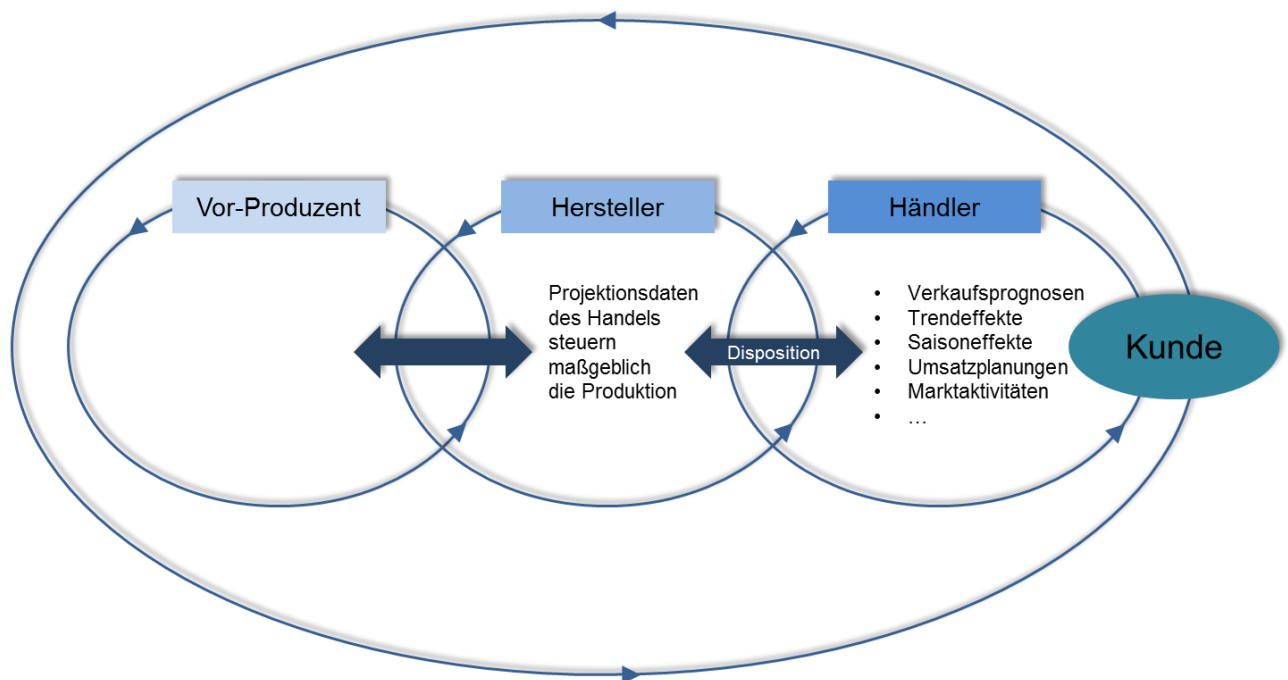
Vor-Produzent

Hersteller

Händler

Projektionsdaten des Handels steuern maßgeblich die Produktion

Disposition

- Verkaufsprognosen
- Trendeffekte
- Saisoneffekte
- Umsatzplanungen
- Marktaktivitäten
- …

Kunde